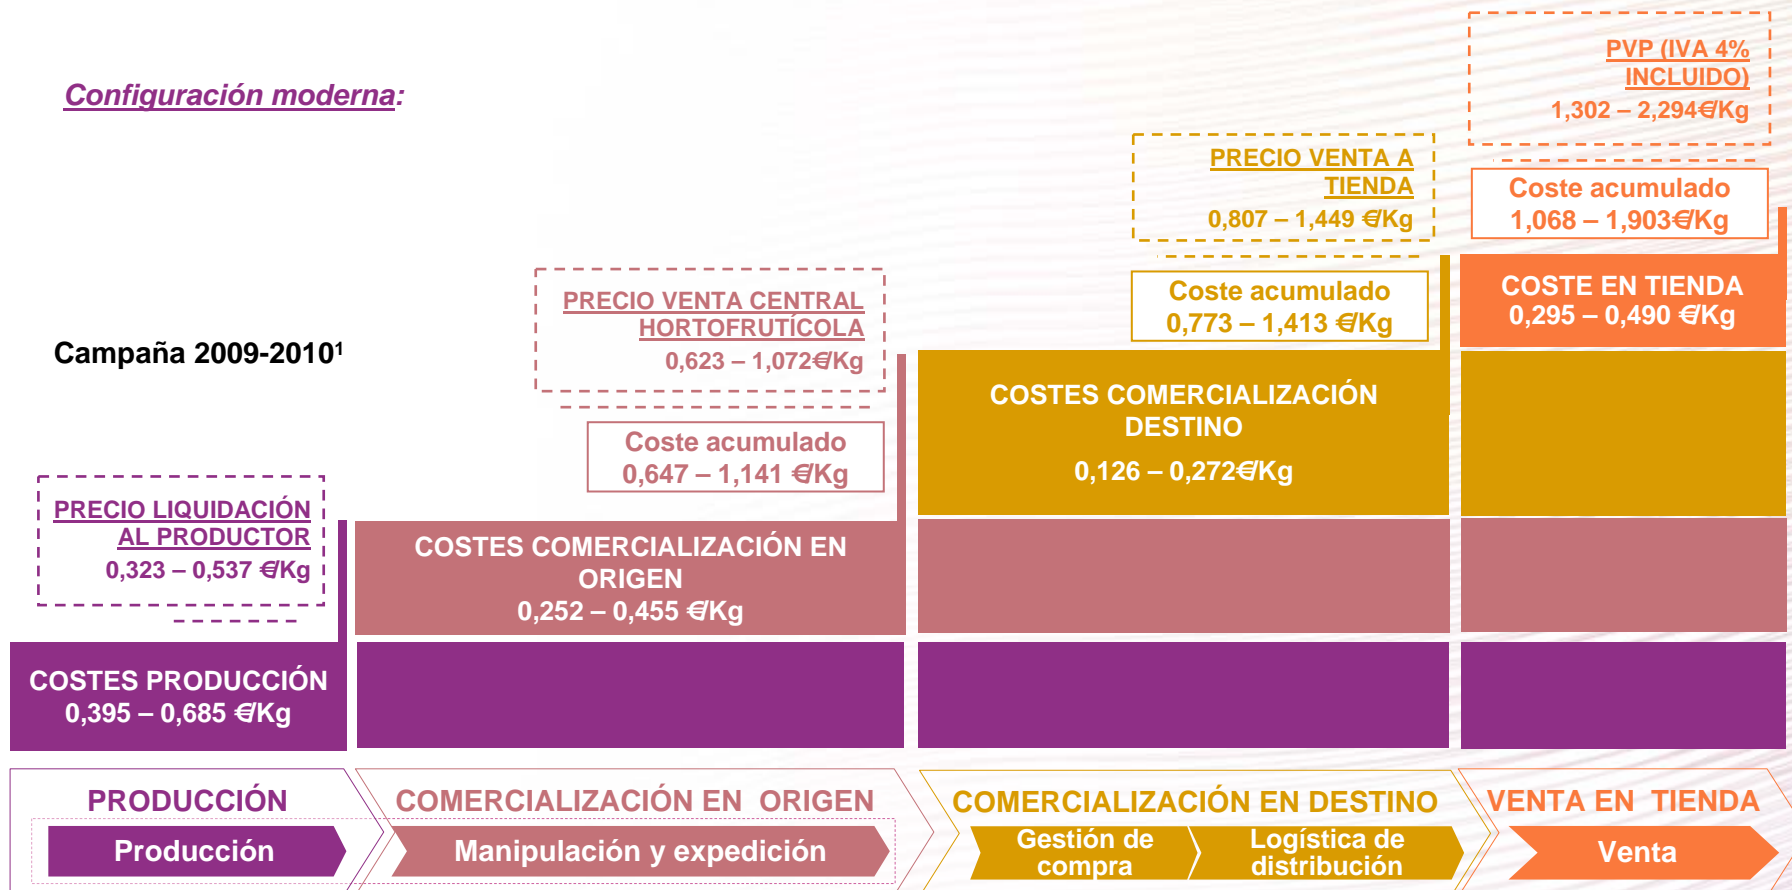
Configuración moderna:

Campaña 2009-2010$^1$

PRECIO LIQUIDACIÓN AL PRODUCTOR
0,323 – 0,537 €/Kg

COSTES PRODUCCIÓN
0,395 – 0,685 €/Kg

PRECIO VENTA CENTRAL HORTOFRUTÍCOLA
0,623 – 1,072€/Kg

Coste acumulado
0,647 – 1,141 €/Kg

COSTES COMERCIALIZACIÓN EN ORIGEN
0,252 – 0,455 €/Kg

PRECIO VENTA A TIENDA
0,807 – 1,449 €/Kg

Coste acumulado
0,773 – 1,413 €/Kg

COSTES COMERCIALIZACIÓN DESTINO
0,126 – 0,272€/Kg

PVP (IVA 4% INCLUIDO)
1,302 – 2,294€/Kg

Coste acumulado
1,068 – 1,903€/Kg

COSTE EN TIENDA
0,295 – 0,490 €/Kg

PRODUCCIÓN
Producción

COMERCIALIZACIÓN EN ORIGEN
Manipulación y expedición

COMERCIALIZACIÓN EN DESTINO
Gestión de compra
Logística de distribución

VENTA EN TIENDA
Venta